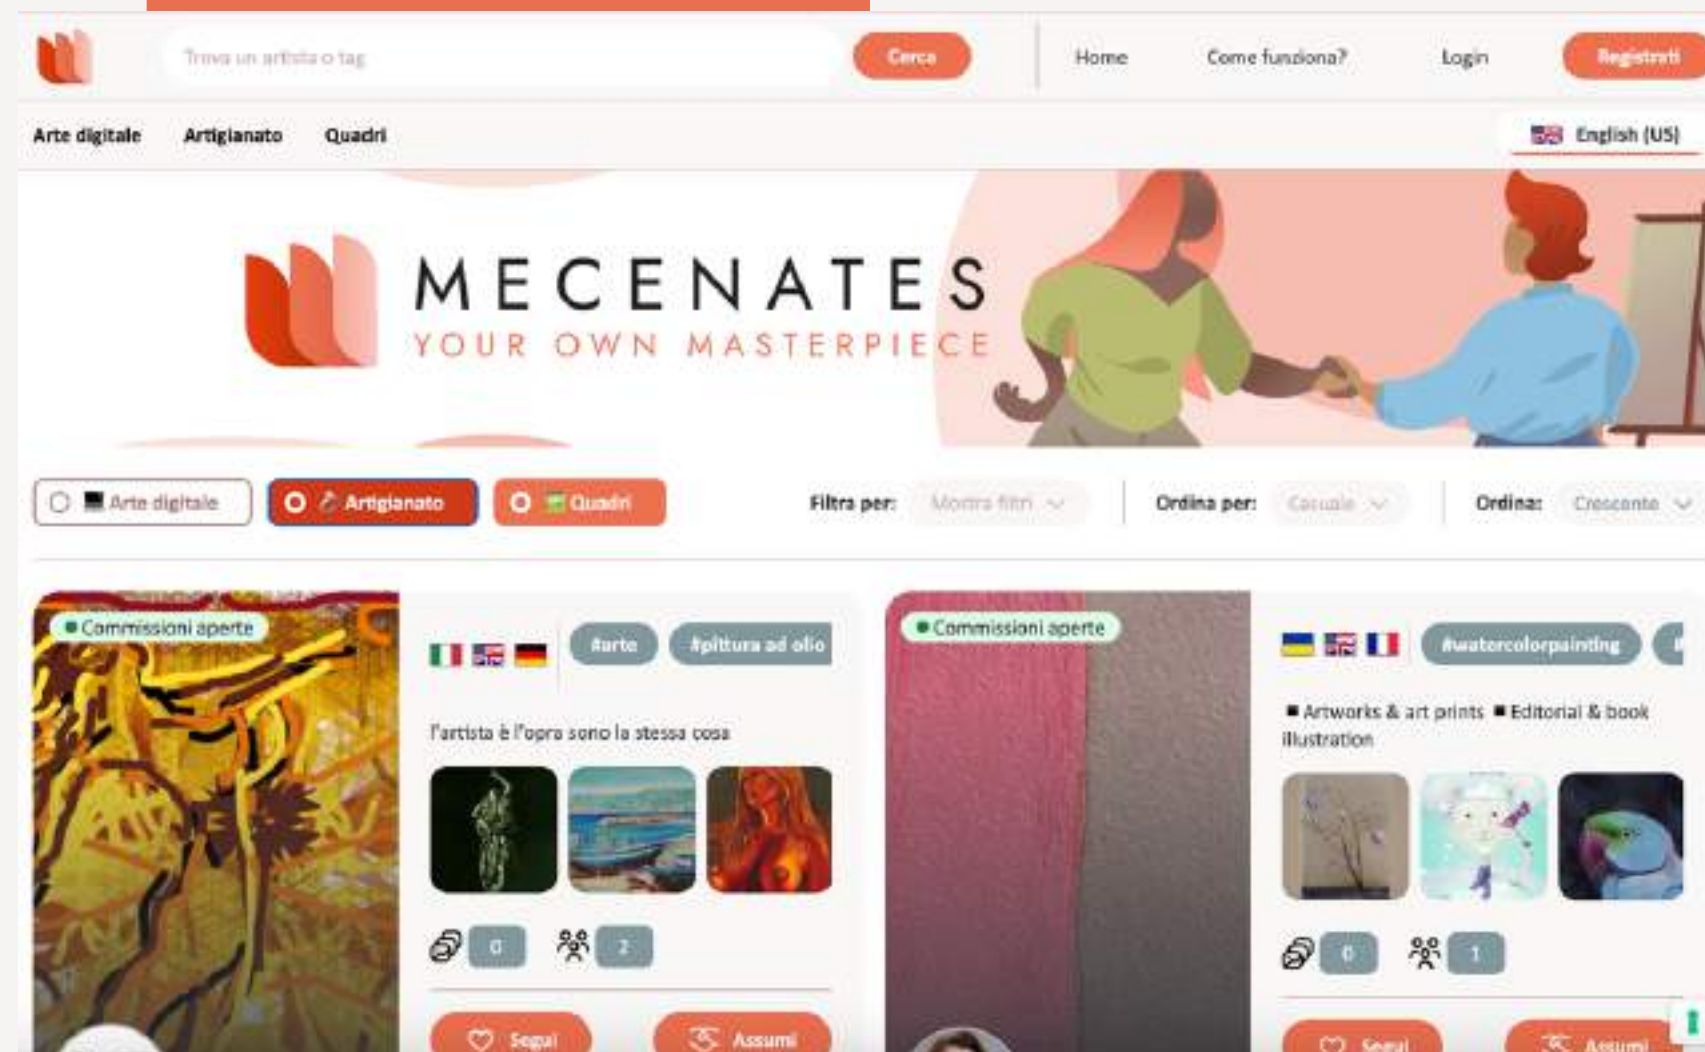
Trova un artista o tag

Cerca

Home

Come funziona?

Login

Registrati

Arte digitale

Artigianato

Quadri

English (US)

MECENATES

YOUR OWN MASTERPIECE

Arte digitale

Artigianato

Quadri

Filtra per: Mostra filtri

Ordina per: Casuale

Ordina: Crescente

Commissioni aperte

#arte

#pittura ad olio

l'artista è l'opra sono la stessa cosa

0

2

Segui

Assumi

Commissioni aperte

#watercolorpainting

Artworks & art prints Editorial & book illustration

0

1

Segui

Assumi